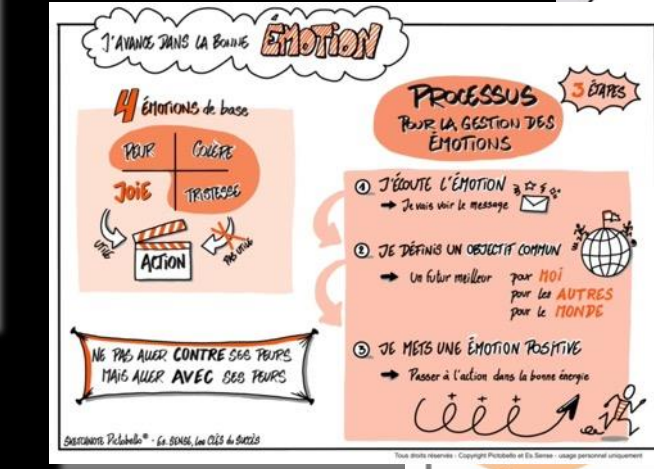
J'AVANCE DANS LA BONNE ÉMOTION

4 émotions de base

| PEUR | COLÈRE |
|---|---|
| JOIE | TRISTESSE |

UTILE

PAS UTILE

ACTION

NE PAS ALLER CONTRE SES PEURS MAIS ALLER AVEC SES PEURS

PROCESSUS POUR LA GESTION DES ÉMOTIONS

3 ÉTAPES

① J'ÉCOUTE L'ÉMOTION
→ Je vais voir le message

② JE DÉFINIS UN OBJECTIF COMMUN
→ Un futur meilleur pour MOI pour les AUTRES pour le MONDE

③ JE METS UNE ÉMOTION POSITIVE
→ Passer à l'action dans la bonne énergie

SKETCHNOTE Pictobello® - Es.SENSE, Les CLÉS du SUCCÈS

Tous droits réservés - Copyright Pictobello et Es Sense - usage personnel uniquement